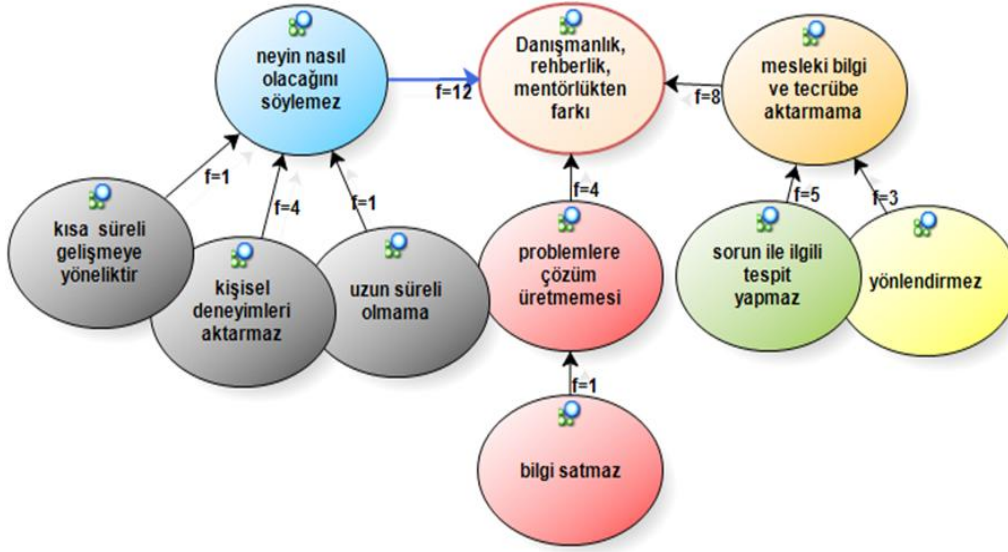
neyin nasıl olacağını söylemez

f=12

Danışmanlık, rehberlik, mentörlükten farkı

f=8

mesleki bilgi ve tecrübe aktarmama

f=1

f=4

f=1

kısa süreli gelişmeye yöneliktir

kişisel deneyimleri aktarmaz

uzun süreli olmama

f=4

problemlere çözüm üretmemesi

f=5

f=3

sorun ile ilgili tespit yapmaz

yönlendirmez

f=1

bilgi satmaz